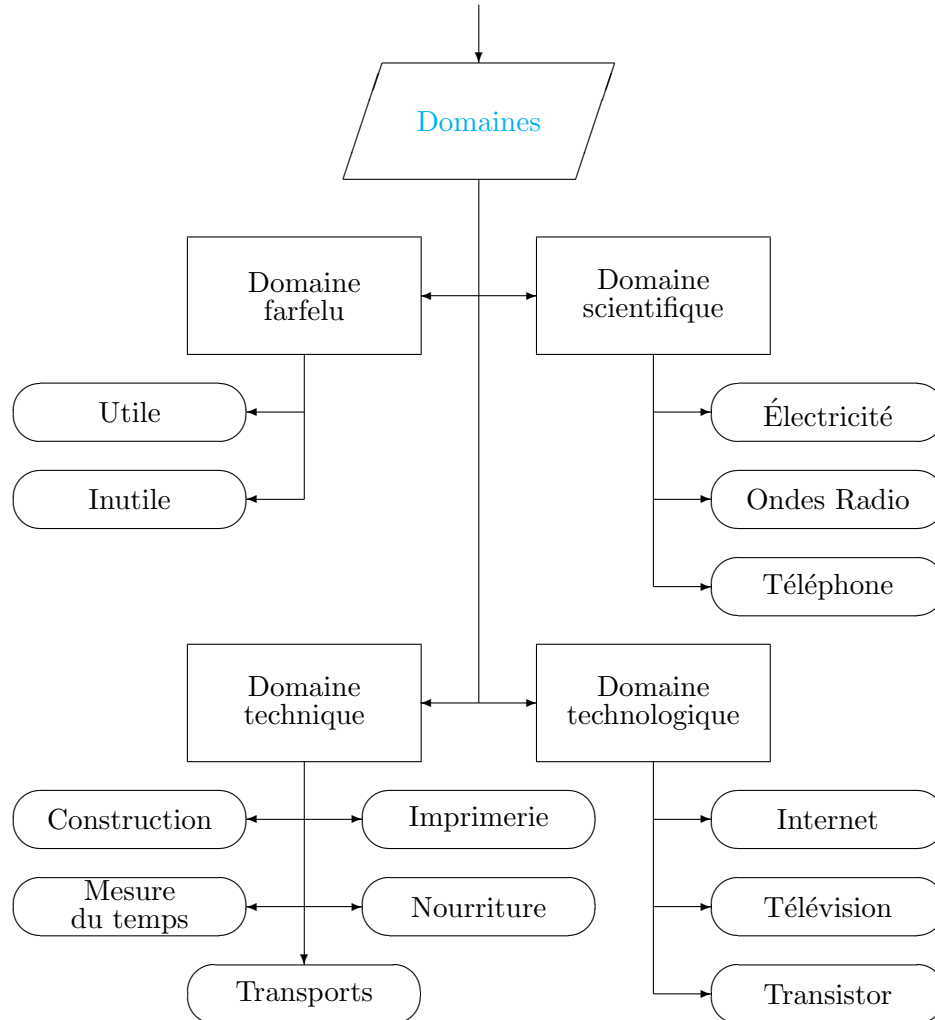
Domaines

Domaine farfelu

Domaine scientifique

Utile

Inutile

Électricité

Ondes Radio

Téléphone

Domaine technique

Domaine technologique

Construction

Imprimerie

Mesure du temps

Nourriture

Transports

Internet

Télévision

Transistor